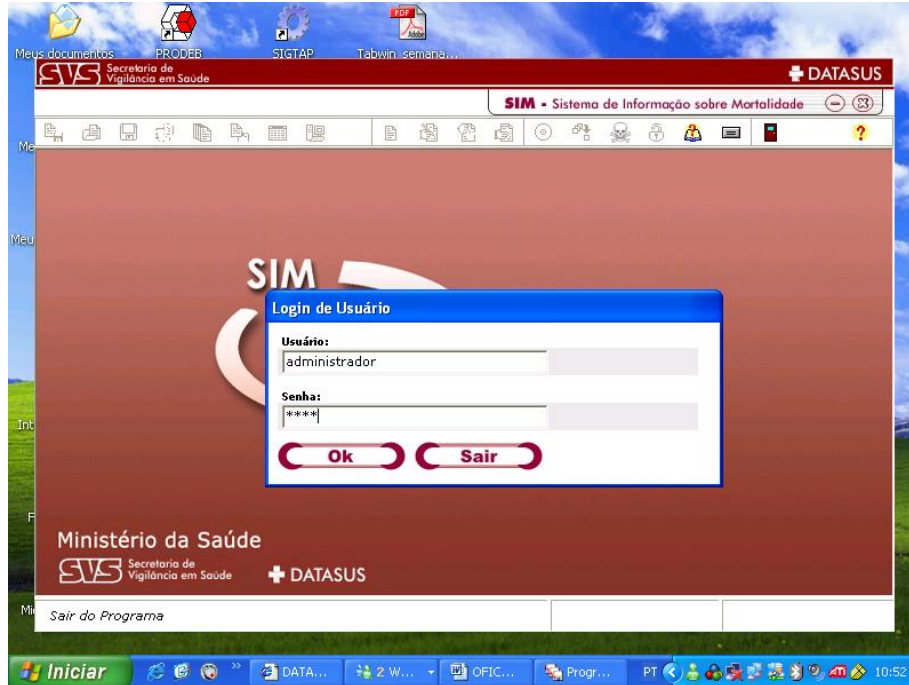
Meus documentos PRODEB SIGTAP Tabwin semana...

SVS Secretaria de Vigilância em Saúde

DATASUS

SIM - Sistema de Informação sobre Mortalidade

Me

Meu

Int

F

Mi

SIM

Login de Usuário

Usuário:
administrador

Senha:
****

Ok
Sair

Ministério da Saúde
SVS Secretaria de Vigilância em Saúde
DATASUS

Sair do Programa

Iniciar
DATA...
2 W...
OFIC...
Progr...
PT
10:52